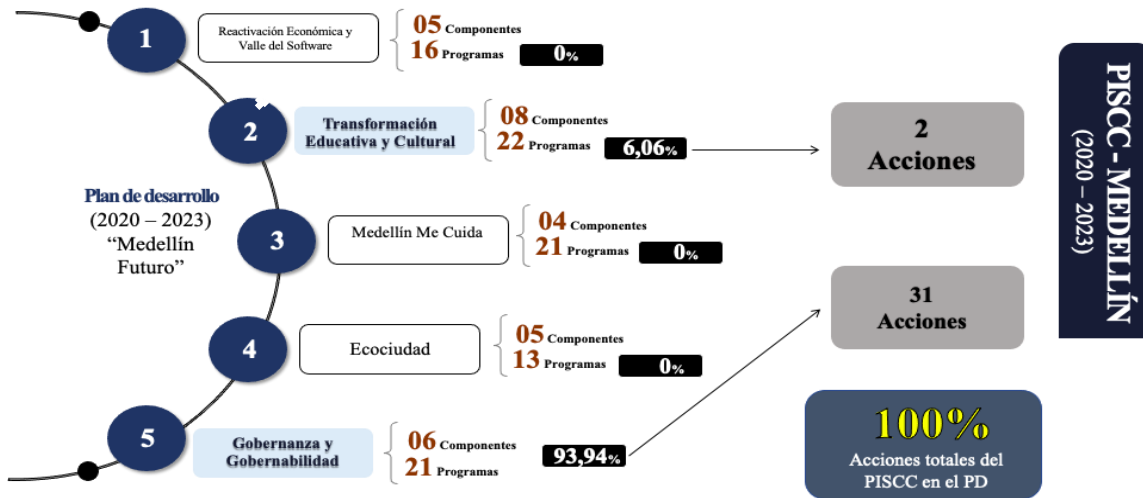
1
Reactivación Económica y Valle del Software
05 Componentes
16 Programas
0%

2
Transformación Educativa y Cultural
08 Componentes
22 Programas
6,06%

2 Acciones

Plan de desarrollo (2020 – 2023) “Medellín Futuro”

3
Medellín Me Cuida
04 Componentes
21 Programas
0%

31 Acciones

4
Ecociudad
05 Componentes
13 Programas
0%

5
Gobernanza y Gobernabilidad
06 Componentes
21 Programas
93,94%

100%
Acciones totales del PISCC en el PD

PISCC - MEDELLÍN (2020 – 2023)